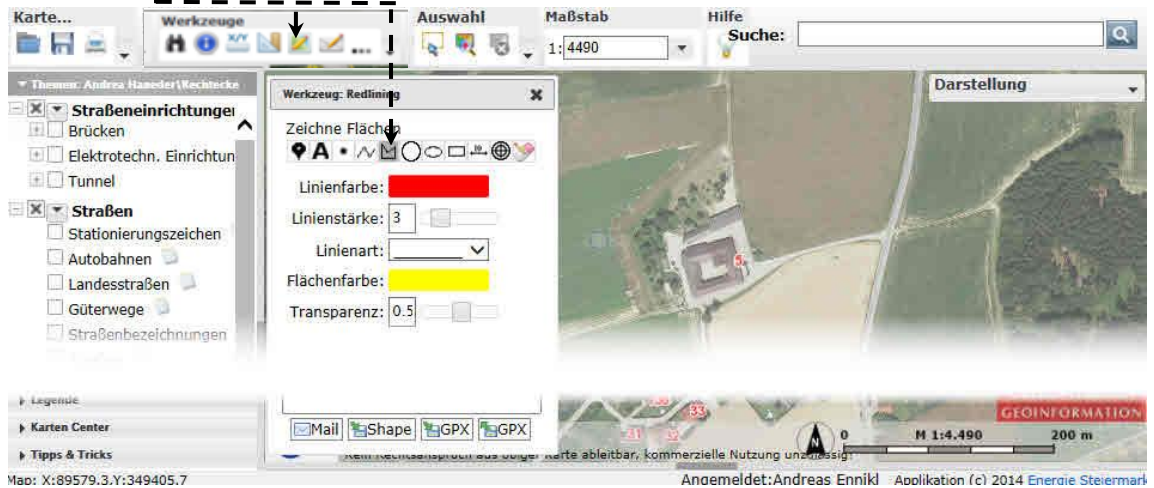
Karte...
Werkzeuge
Auswahl
Maßstab
1: 4490
Hilfe
Suche:

Themen: Andrea Haneder\Rechtecke
Straßeneinrichtungen
Brücken
Elektrotechn. Einrichtun
Tunnel
Straßen
Stationierungszeichen
Autobahnen
Landesstraßen
Güterwege
Straßenbezeichnungen

Legende
Karten Center
Tipps & Tricks

Werkzeug: Redlining
Zeichne Flächen
Linienfarbe:
Linienstärke: 3
Linienart:
Flächenfarbe:
Transparenz: 0.5
Mail Shape GPX GPX

Darstellung
GEOINFORMATION
0
M 1:4.490
200 m
Kein Rechtsanspruch aus obiger Karte ableitbar, kommerzielle Nutzung unzulässig!

Map: X:89579.3,Y:349405.7
Angemeldet:Andreas Ennikl Applikation (c) 2014 Energie Steiermark